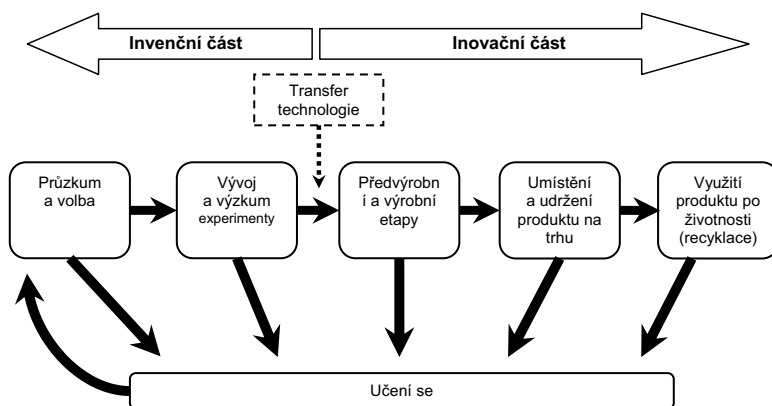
Invenční část

Inovační část

Transfer technologie

Průzkum a volba

Vývoj a výzkum experimenty

Předvýrobn í a výrobní etapy

Umístění a udržení produktu na trhu

Využití produktu po životnosti (recyklace)

Učení se